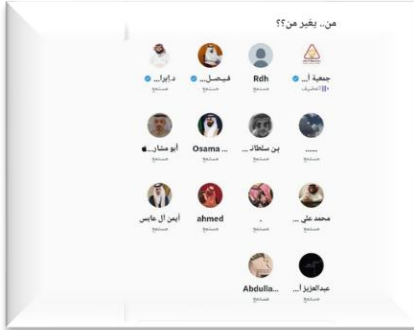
من.. يغير من؟؟

جمعية ا...
المضيف

Rdh
مستمع

فيصل...
مستمع

د.ايرا...
مستمع

...
مستمع

بن سلطان...
مستمع

Osama ...
مستمع

أبو متنا...
مستمع

محمد علي...
مستمع

.
مستمع

ahmed
مستمع

أيمن آل عايس
مستمع

عبدالعزيز ا...
مستمع

Abdulla...
مستمع